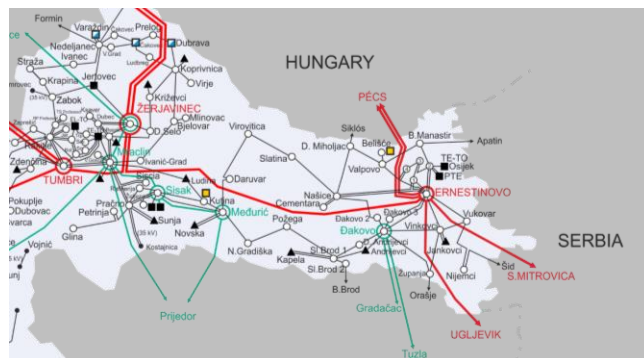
Formin
Varaždin
Prelog
Nedeljanec
Čakovec
Dubrava
Ivanec
Straža
Jertovec
Koprivnica
Krapina
Virje
Zabok
Križevci
ŽERJAVINEC
Mlinovac
D.Selo
Bjelovar
HUNGARY
PÉCS
Siklós
B.Manastir
Apatin
Virovitica
D. Miholjac
Belišće
Valpovo
TE-TO
Osijek
PTE
Slatina
Daruvar
Našice
Cementara
ERNESTINOVO
Zdenčina
TUMBRI
Mraclin
Ivanić-Grad
Sisak
Ludina
Kutina
Međurić
Požega
Đakovo 2
Đakovo 3
Vukovar
Pokuplje
Dubovac
Pračno
Petrinja
Sunja
Novska
Đakovo
Vinkovci
Jankovci
SERBIA
Vojnić
Glina
(35 kV)
Kostajnica
N.Gradiška
Kapela
Sl.Brod 1
Sl.Brod 2
Andrijevci
Županja
Nijemci
Šid
S.MITROVICA
B.Brod
Orašje
Prijedor
Gradačac
UGLJEVIK
Tuzla